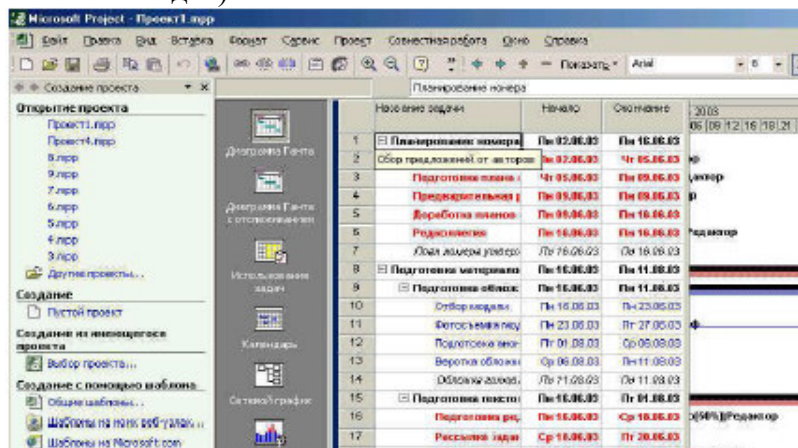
Microsoft Project - Проект1.mpp

Файл Правка Вид Вставка Формат Сервис Проект Совместная работа Окно Справка

Показать Arial 8

Создание проекта

Планирование номера

Открытие проекта
Проект1.mpp
Проект4.mpp
8.mpp
9.mpp
7.mpp
6.mpp
5.mpp
4.mpp
3.mpp
Другие проекты...

Создание
Пустой проект

Создание из имеющегося проекта
Выбор проекта...

Создание с помощью шаблона
Общие шаблоны...
Шаблоны на моих веб-узлах...
Шаблоны на Microsoft.com

Диаграмма Ганта
Диаграмма Ганта с отслеживанием
Использование задач
Календарь
Сетевой график

| | Название задачи | Начало | Окончание |
|---|---|---|---|
| 1 | Планирование номера | Пн 02.06.03 | Пн 16.06.03 |
| 2 | Сбор предложений от авторов | Пн 02.06.03 | Чт 05.06.03 |
| 3 | Подготовка плана | Чт 05.06.03 | Пн 09.06.03 |
| 4 | Предварительный | Пн 09.06.03 | Пн 09.06.03 |
| 5 | Доработка планов | Пн 09.06.03 | Пн 16.06.03 |
| 6 | Редактирование | Пн 16.06.03 | Пн 16.06.03 |
| 7 | Сдача номера утвер | Пн 16.06.03 | Пн 16.06.03 |
| 8 | Подготовка материалов | Пн 16.06.03 | Пн 11.08.03 |
| 9 | Подготовка обложк | Пн 16.06.03 | Пн 11.08.03 |
| 10 | Отбор модели | Пн 16.06.03 | Пн 23.06.03 |
| 11 | Фотосъемка и ку | Пн 23.06.03 | Пт 27.06.03 |
| 12 | Подготовка макс | Пт 01.08.03 | Ср 06.08.03 |
| 13 | Верстка обложк | Ср 06.08.03 | Пн 11.08.03 |
| 14 | Обложка готова | Пн 11.08.03 | Пн 11.08.03 |
| 15 | Подготовка тексто | Пн 16.06.03 | Пн 01.08.03 |
| 16 | Подготовка ред | Пн 16.06.03 | Ср 18.06.03 |
| 17 | Рассылка задан | Ср 18.06.03 | Пт 20.06.03 |

2003
06 09 12 15 18 21

Редактор
[50%];Редактор